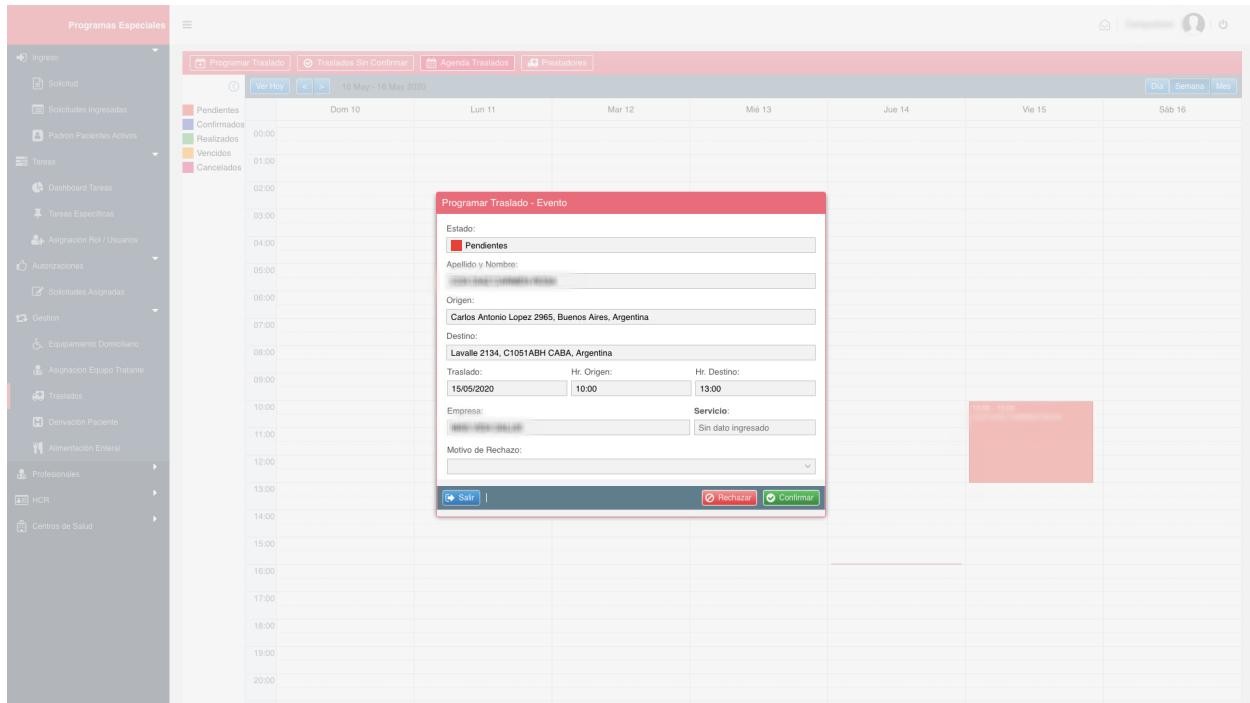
Programas Especiales

Ingreso
Solicitud
Solicitudes Ingresadas
Padron Pacientes Activos
Tareas
Dashboard Tareas
Tareas Especificas
Asignacion Rol / Usuarios
Autorizaciones
Solicitudes Asignadas
Gestion
Equipamiento Domiciliario
Asignacion Equipo Tratante
Traslados
Derivación Paciente
Alimentación Enteral
Profesionales
HCR
Centros de Salud

Programar Traslado | Traslados Sin Confirmar | Agenda Traslados | Prestadores

Ver Hoy < > 10 May - 16 May 2020
Día Semana Mes

Pendientes
Confirmados
Realizados
Vencidos
Cancelados

| | Dom 10 | Lun 11 | Mar 12 | Mié 13 | Jue 14 | Vie 15 | Sáb 16 |
|---|---|---|---|---|---|---|---|
| 00:00 | | | | | | | |
| 01:00 | | | | | | | |
| 02:00 | | | | | | | |
| 03:00 | | | | | | | |
| 04:00 | | | | | | | |
| 05:00 | | | | | | | |
| 06:00 | | | | | | | |
| 07:00 | | | | | | | |
| 08:00 | | | | | | | |
| 09:00 | | | | | | | |
| 10:00 | | | | | | 10:00 - 13:00 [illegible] | |
| 11:00 | | | | | | | |
| 12:00 | | | | | | | |
| 13:00 | | | | | | | |
| 14:00 | | | | | | | |
| 15:00 | | | | | | | |
| 16:00 | | | | | | | |
| 17:00 | | | | | | | |
| 18:00 | | | | | | | |
| 19:00 | | | | | | | |
| 20:00 | | | | | | | |

Programar Traslado - Evento
Estado:
Pendientes
Apellido y Nombre:
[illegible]
Origen:
Carlos Antonio Lopez 2965, Buenos Aires, Argentina
Destino:
Lavalle 2134, C1051ABH CABA, Argentina
Traslado:
15/05/2020
Hr. Origen:
10:00
Hr. Destino:
13:00
Empresa:
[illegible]
Servicio:
Sin dato ingresado
Motivo de Rechazo:
Salir
Rechazar
Confirmar